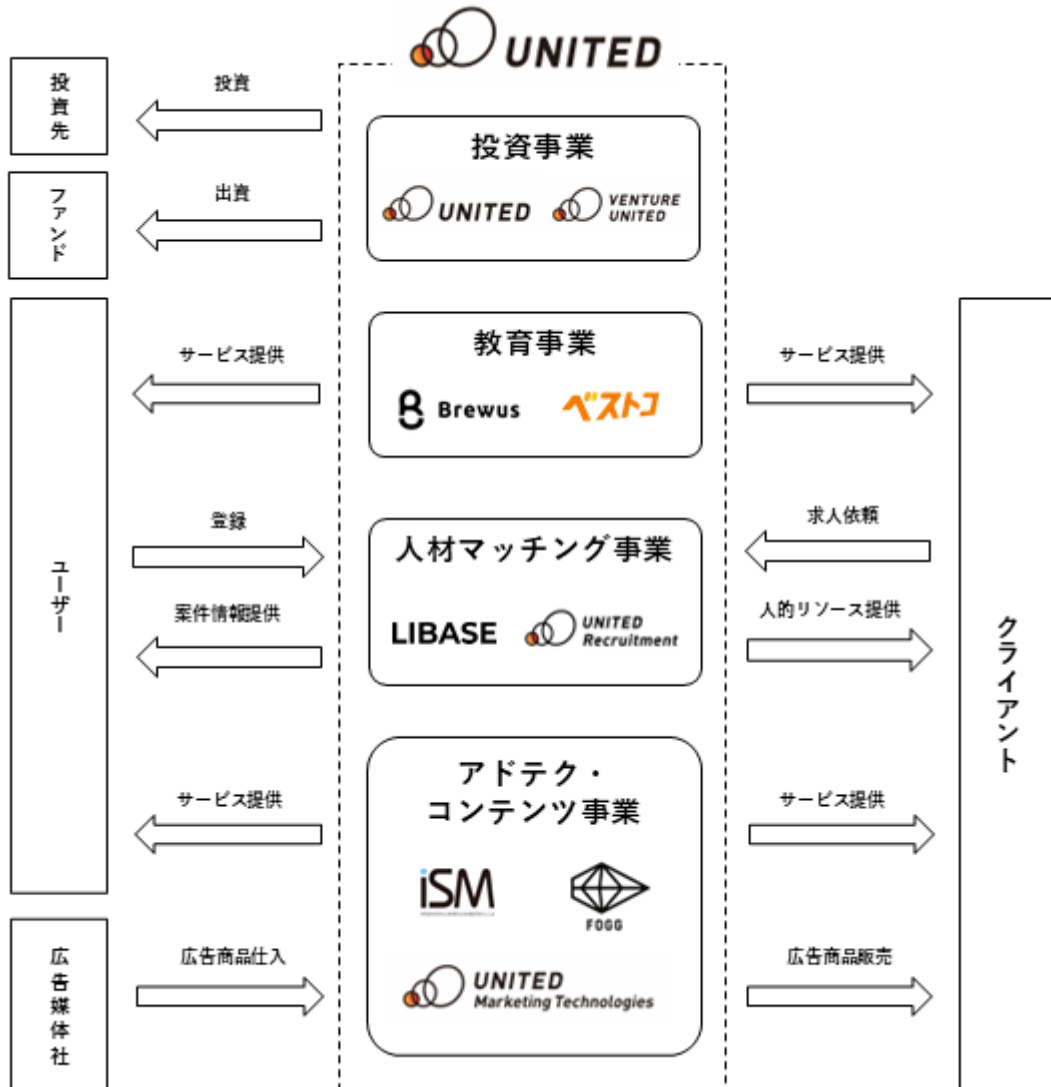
UNITED

投資先

投資

ファンド

出資

投資事業
UNITED
VENTURE UNITED

ユーザー

サービス提供

教育事業
Brewus
ベストコ

サービス提供

登録

人材マッチング事業

求人依頼

案件情報提供

LIBASE
UNITED Recruitment

人的リソース提供

クライアント

サービス提供

アドテク・
コンテンツ事業

サービス提供

iSM
FOGG

広告媒体社

広告商品仕入

UNITED
Marketing Technologies

広告商品販売